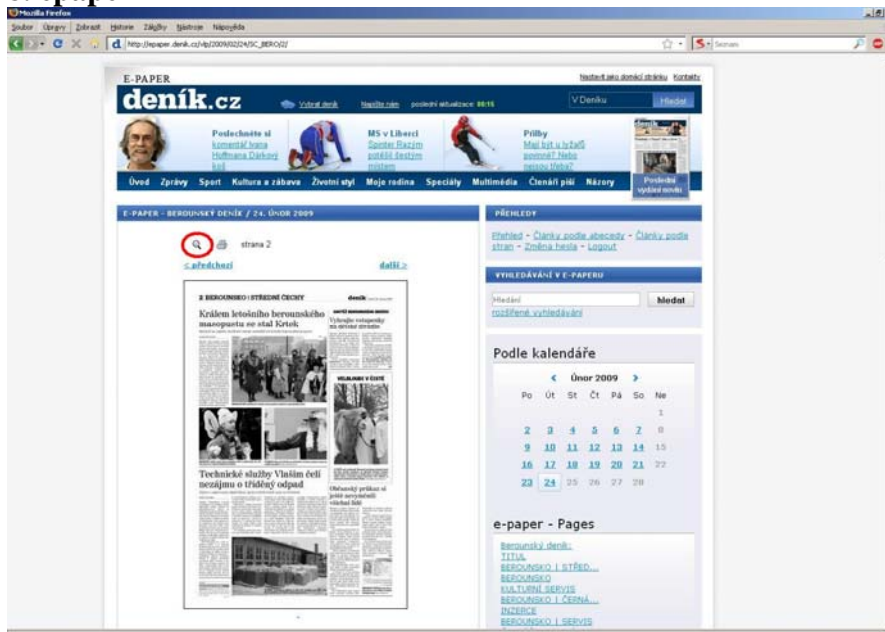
E-pape

Mozilla Firefox

Soubor Úpravy Zobrazit Historie Záložky Nástroje Nápověda

http://epaper.denik.cz/vlp/2009/02/24/SC_BERO/2/

Seznam

E-PAPER

Nastavit jako domácí stránku Kontakty

deník.cz

Vybrat deník Napište nám poslední aktualizace 08:15

V Deníku Hledat

Poslechněte si komentář Ivana Hoffmana Dárkový koš

MS v Liberci Sprinter Razým potěšil šestým místem

Přilby Mají být u lyžařů povinné? Nebo nejsou třeba?

Poslední vydání novin

Úvod Zprávy Sport Kultura a zábava Životní styl Moje rodina Speciály Multimédia Čtenáři píší Názory

E-PAPER - BEROUNSKÝ DENÍK / 24. ÚNOR 2009

strana 2

< předchozí

další >

2 BEROUNSKO | STŘEDNÍ ČECHY

deník

Králem letošního berounského masopustu se stal Krtek

Technické služby Vlašim čelí nezájmu o tříděný odpad

PŘEHLEDY

Přehled - Články podle abecedy - Články podle stran - Změna hesla - Logout

VYHLEDÁVÁNÍ V E-PAPERU

Hledání

hledat

rozšířené vyhledávání

Podle kalendáře

< Únor 2009 >

| Po | Út | St | Čt | Pá | So | Ne |
|---|---|---|---|---|---|---|
| | | | | | | 1 |
| 2 | 3 | 4 | 5 | 6 | 7 | 8 |
| 9 | 10 | 11 | 12 | 13 | 14 | 15 |
| 16 | 17 | 18 | 19 | 20 | 21 | 22 |
| 23 | 24 | 25 | 26 | 27 | 28 | |

e-paper - Pages

Berounský deník:
TITUL
BEROUNSKO | STŘED...
BEROUNSKO
KULTURNÍ SERVIS
BEROUNSKO | ČERNÁ...
INZERCE
BEROUNSKO | SERVIS